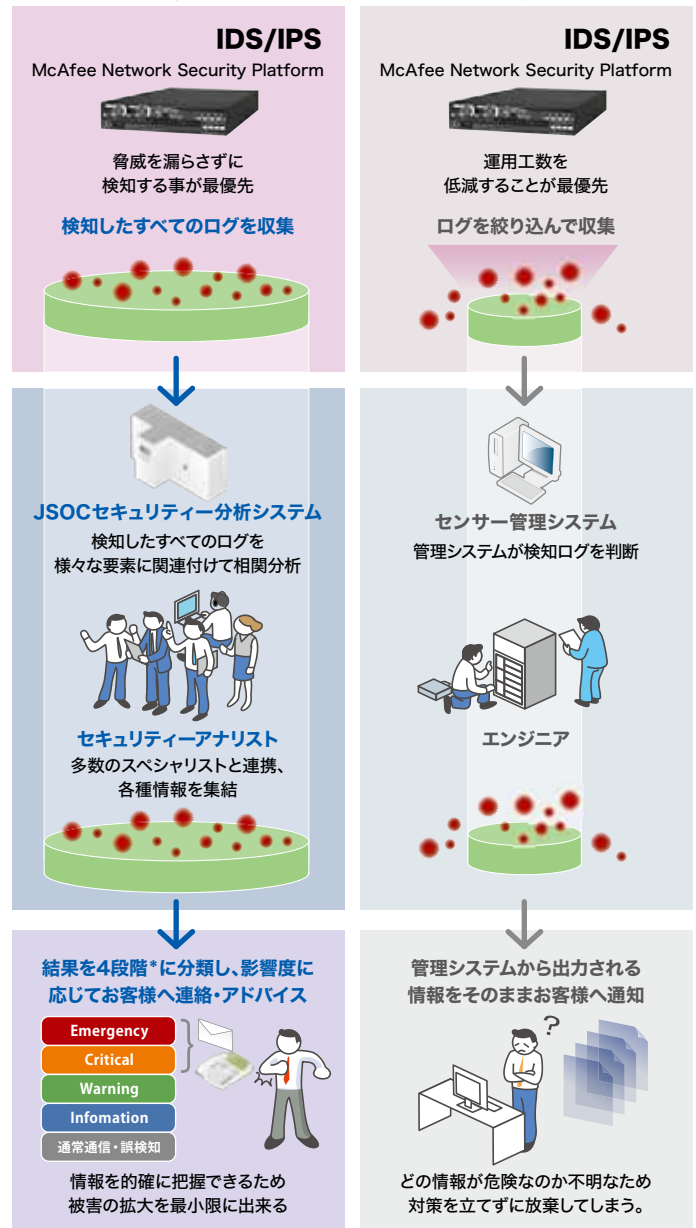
IDS/IPS
McAfee Network Security Platform

脅威を漏らさずに
検知する事が最優先

検知したすべてのログを収集

JSOCセキュリティー分析システム
検知したすべてのログを
様々な要素に関連付けて相関分析

セキュリティーアナリスト
多数のスペシャリストと連携、
各種情報を集結

結果を4段階*に分類し、影響度に
応じてお客様へ連絡・アドバイス

Emergency
Critical
Warning
Infomation
通常通信・誤検知

情報を的確に把握できるため
被害の拡大を最小限に出来る

IDS/IPS
McAfee Network Security Platform

運用工数を
低減することが最優先

ログを絞り込んで収集

センサー管理システム
管理システムが検知ログを判断

エンジニア

管理システムから出力される
情報をそのままお客様へ通知

?

どの情報が危険なのか不明なため
対策を立てずに放棄してしまう。